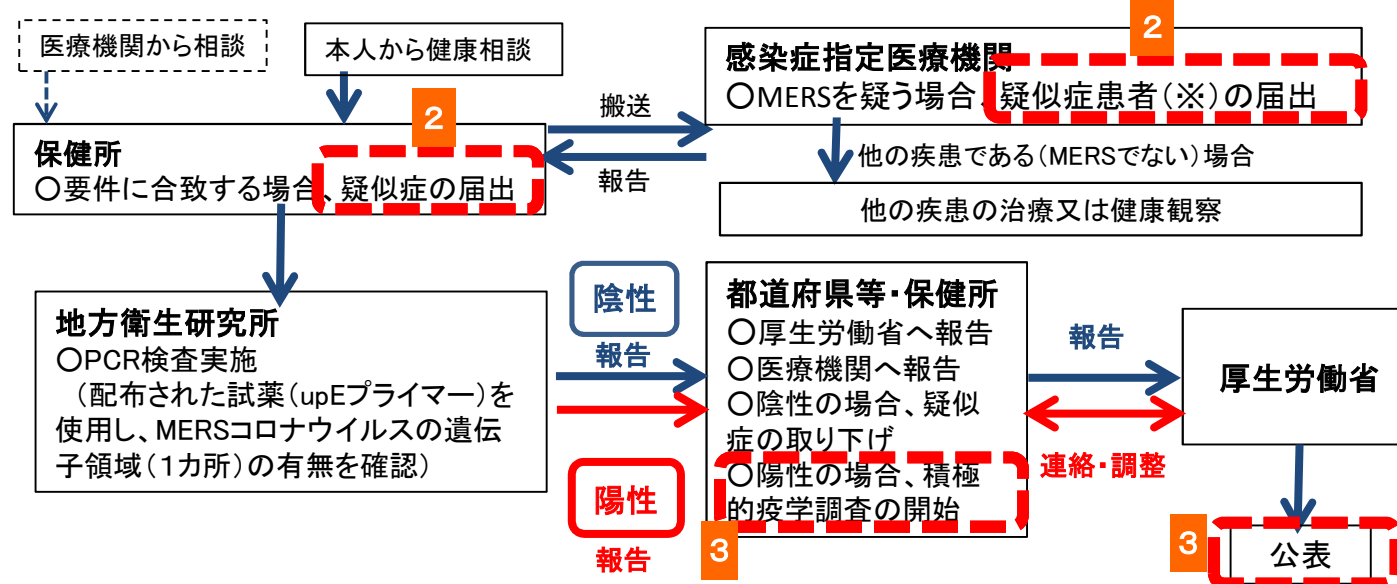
医療機関から相談

本人から健康相談

2

保健所
○要件に合致する場合、疑似症の届出

搬送

報告

感染症指定医療機関
○MERSを疑う場合、疑似症患者（※）の届出

2

他の疾患である（MERSでない）場合

他の疾患の治療又は健康観察

地方衛生研究所
○PCR検査実施
（配布された試薬（upEプライマー）を使用し、MERSコロナウイルスの遺伝子領域（1カ所）の有無を確認）

陰性

報告

陽性

報告

都道府県等・保健所
○厚生労働省へ報告
○医療機関へ報告
○陰性の場合、疑似症の取り下げ
○陽性の場合、積極的疫学調査の開始

3

報告

連絡・調整

厚生労働省

3

公表